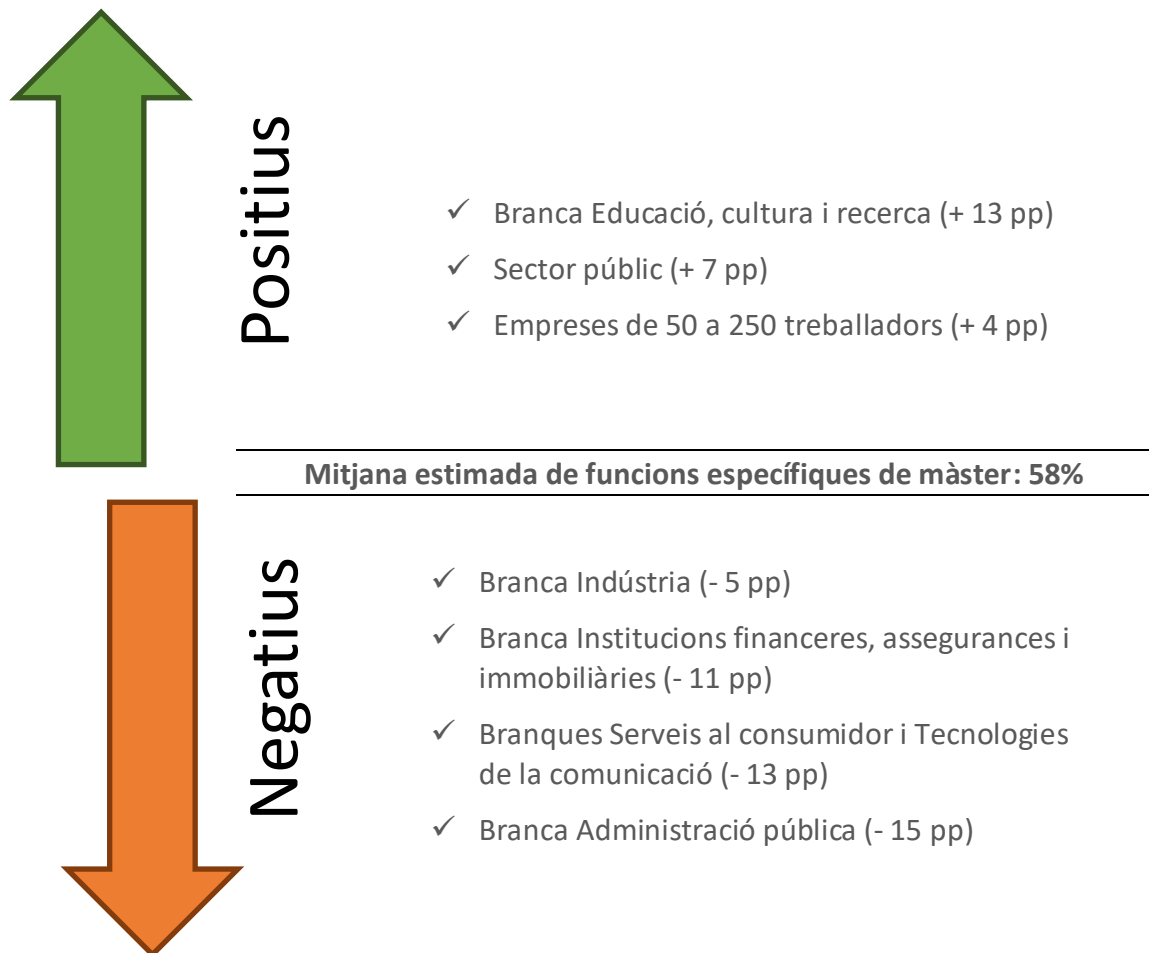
Positius

✓ Branca Educació, cultura i recerca (+ 13 pp)
✓ Sector públic (+ 7 pp)
✓ Empreses de 50 a 250 treballadors (+ 4 pp)

Mitjana estimada de funcions específiques de màster: 58%

Negatius

✓ Branca Indústria (- 5 pp)
✓ Branca Institucions financeres, assegurances i immobiliàries (- 11 pp)
✓ Branques Serveis al consumidor i Tecnologies de la comunicació (- 13 pp)
✓ Branca Administració pública (- 15 pp)